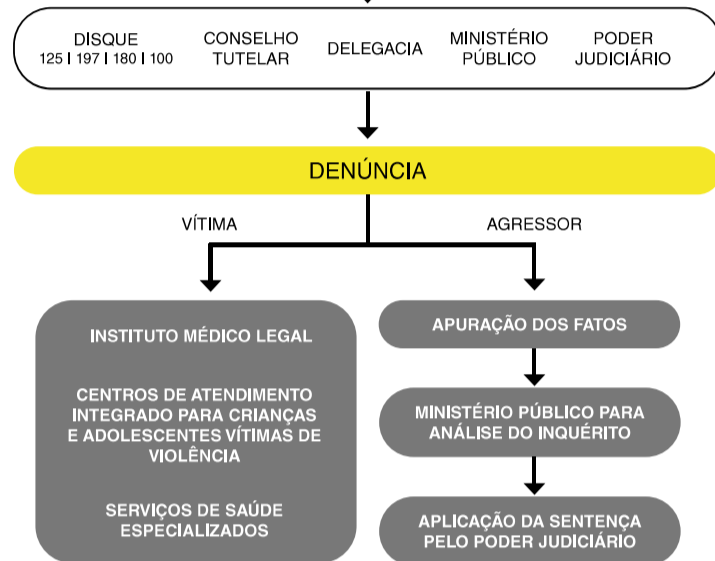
DISQUE
125 | 197 | 180 | 100

CONSELHO TUTELAR

DELEGACIA

MINISTÉRIO PÚBLICO

PODER JUDICIÁRIO

DENÚNCIA

VÍTIMA

AGRESSOR

INSTITUTO MÉDICO LEGAL

CENTROS DE ATENDIMENTO INTEGRADO PARA CRIANÇAS E ADOLESCENTES VÍTIMAS DE VIOLÊNCIA

SERVIÇOS DE SAÚDE ESPECIALIZADOS

APURAÇÃO DOS FATOS

MINISTÉRIO PÚBLICO PARA ANÁLISE DO INQUÉRITO

APLICAÇÃO DA SENTENÇA PELO PODER JUDICIÁRIO